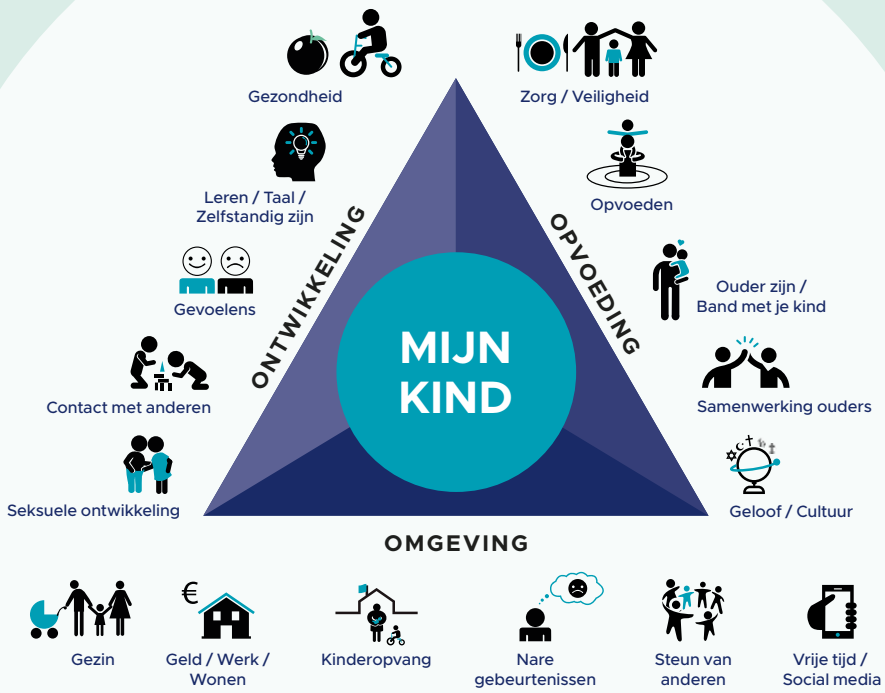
Gezondheid

Leren / Taal / Zelfstandig zijn

Gevoelens

Contact met anderen

Seksuele ontwikkeling

Zorg / Veiligheid

Opvoeden

Ouder zijn / Band met je kind

Samenwerking ouders

Geloof / Cultuur

ONTWIKKELING

OPVOEDING

MIJN KIND

OMGEVING

Gezin

€

Geld / Werk / Wonen

Kinderopvang

Nare gebeurtenissen

Steun van anderen

Vrije tijd / Social media